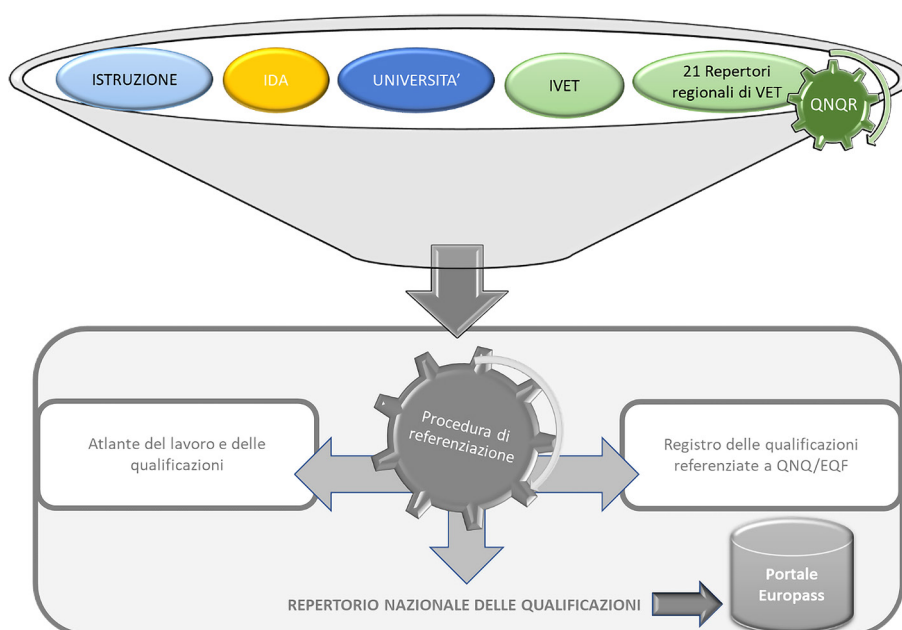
ISTRUZIONE

IDA

UNIVERSITA'

IVET

21 Repertori regionali di VET

QNQR

Atlante del lavoro e delle qualificazioni

Procedura di referenziazione

Registro delle qualificazioni referenziate a QNQ/EQF

REPERTORIO NAZIONALE DELLE QUALIFICAZIONI

Portale Europass